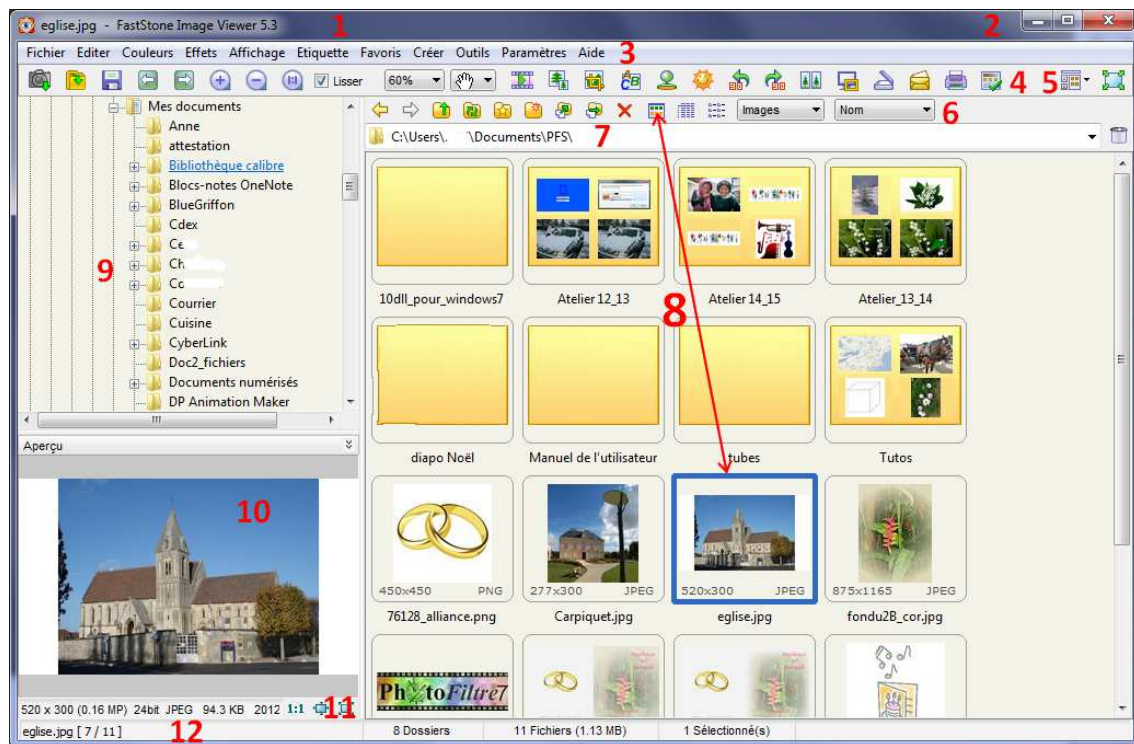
eglise.jpg - FastStone Image Viewer 5.3 1 2

Fichier Editer Couleurs Effets Affichage Etiquette Favoris Créer Outils Paramètres Aide 3

Lisser 60% 4 5

Images Nom 6

C:\Users\. \Documents\PFS\ 7

Mes documents
Anne
attestation
Bibliothèque calibre
Blocs-notes OneNote
BlueGriffon
Cdex
Ce
9 Ch
Co
Courrier
Cuisine
CyberLink
Doc2_fichiers
Documents numérisés
DP Animation Maker

Aperçu

10

10dll_pour_windows7
Atelier 12_13
Atelier 14_15
Atelier_13_14
8
diapo Noël
Manuel de l'utilisateur
tubes
Tutos
450x450 PNG
76128_alliance.png
277x300 JPEG
Carpiquet.jpg
520x300 JPEG
eglise.jpg
875x1165 JPEG
fondu2B_cor.jpg

PhotoFiltre7

520 x 300 (0.16 MP) 24bit JPEG 94.3 KB 2012 1:1 11
eglise.jpg [ 7 / 11 ] 12
8 Dossiers
11 Fichiers (1.13 MB)
1 Sélectionné(s)